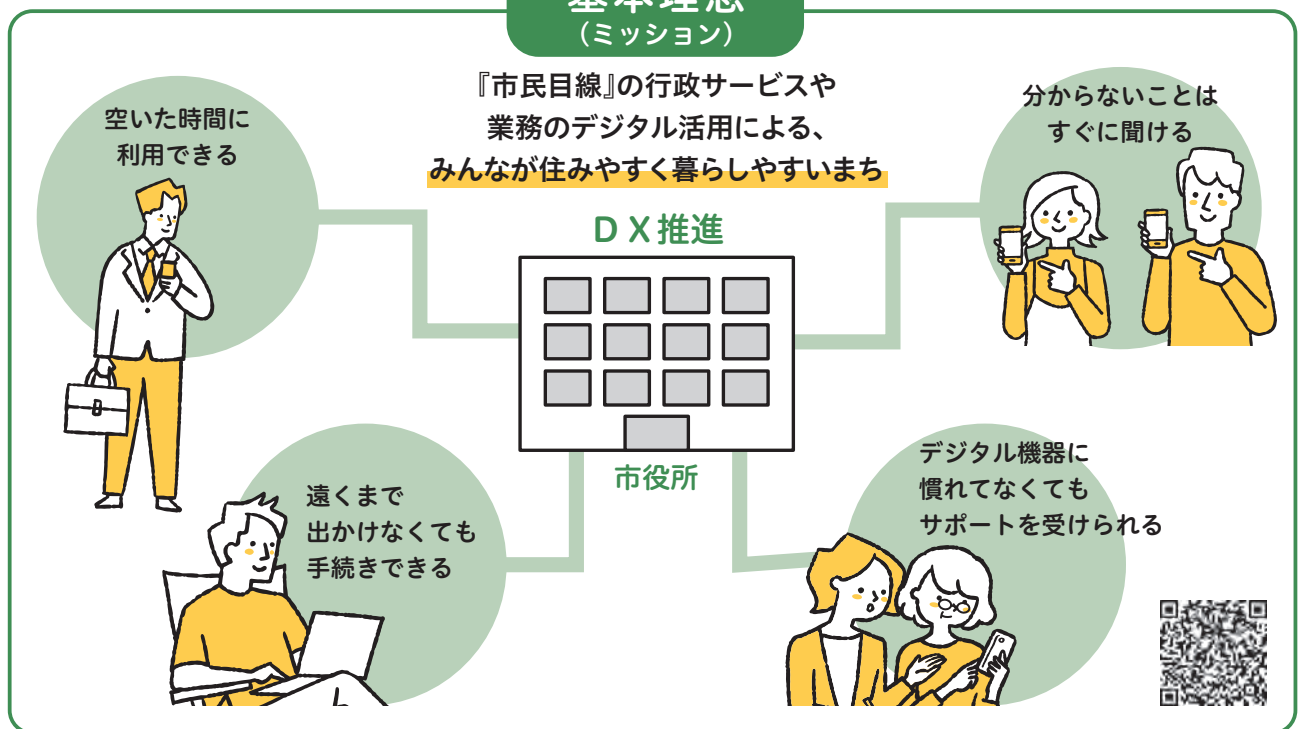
基本理念
（ミッション）

『市民目線』の行政サービスや業務のデジタル活用による、みんなが住みやすく暮らしやすいまち

空いた時間に利用できる

分からないことはすぐに聞ける

ＤＸ推進

市役所

遠くまで出かけなくても手続きできる

デジタル機器に慣れてなくてもサポートを受けられる